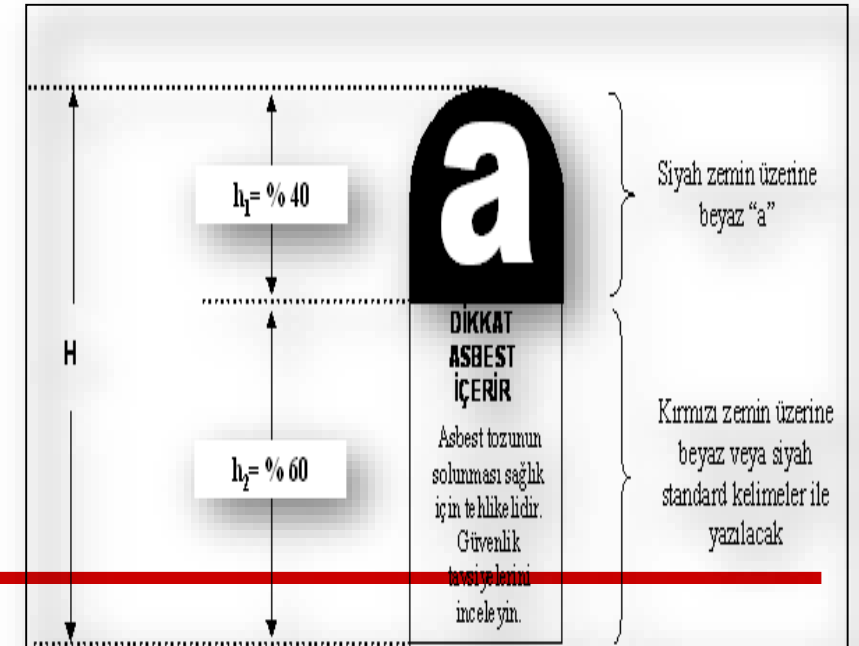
H

$h_1$= % 40

a

Siyah zemin üzerine beyaz “a”

$h_2$= % 60

DİKKAT
ASBEST
İÇERİR

Asbest tozunun solunması sağlık için tehlikelidir. Güvenlik tavsiyelerini inceleyin.

Kırmızı zemin üzerine beyaz veya siyah standard kelimeler ile yazılacak